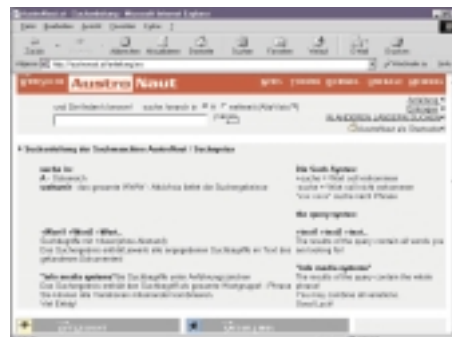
AustroNaut – Suchanleitung - Microsoft Internet Explorer

Datei Bearbeiten Ansicht Favoriten Extras ?

Zurück Abbrechen Aktualisieren Startseite Suchen Favoriten Verlauf E-Mail Drucken

Adresse http://austronaut.at/anleitung.htm

Austro Naut

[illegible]

und Ort/Bundesland wählen suchen bereich in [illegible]

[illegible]

Anleitung
Eintragen
IN ANDEREN LÄNDERN SUCHEN
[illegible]

• Suchanleitung der Suchmaschine AustroNaut / Suchsyntax

suche in:
A - Österreich
weltweit - das gesamte WWW - Abschluss liefert die Suchergebnisse

Die Such-Syntax:
+suche +Wort soll vorkommen
-suche +Wort soll nicht vorkommen
"xxx xxxx" suche nach Phrase

the query syntax:

+Wort1 +Wort2 +Wort...
Suchbegriffe mit Verknüpfung (Boolesch)
Die Suchergebnisse enthält jeweils alle angegebenen Suchbegriffe im Text des gefundenen Dokumentes

+word1 +word2 +word...
The results of the query contain all words you are looking for

"Info media systems" Die Suchbegriffe unter Anführungszeichen
Das Suchergebnis enthält den gesamten Wortgruppe - Phrase
Sie können die Varianten miteinander kombinieren.
Viel Erfolg!

"Info media systems"
The results of the query contain the whole phrase!
You may combine all variations.
Good Luck!

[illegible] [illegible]